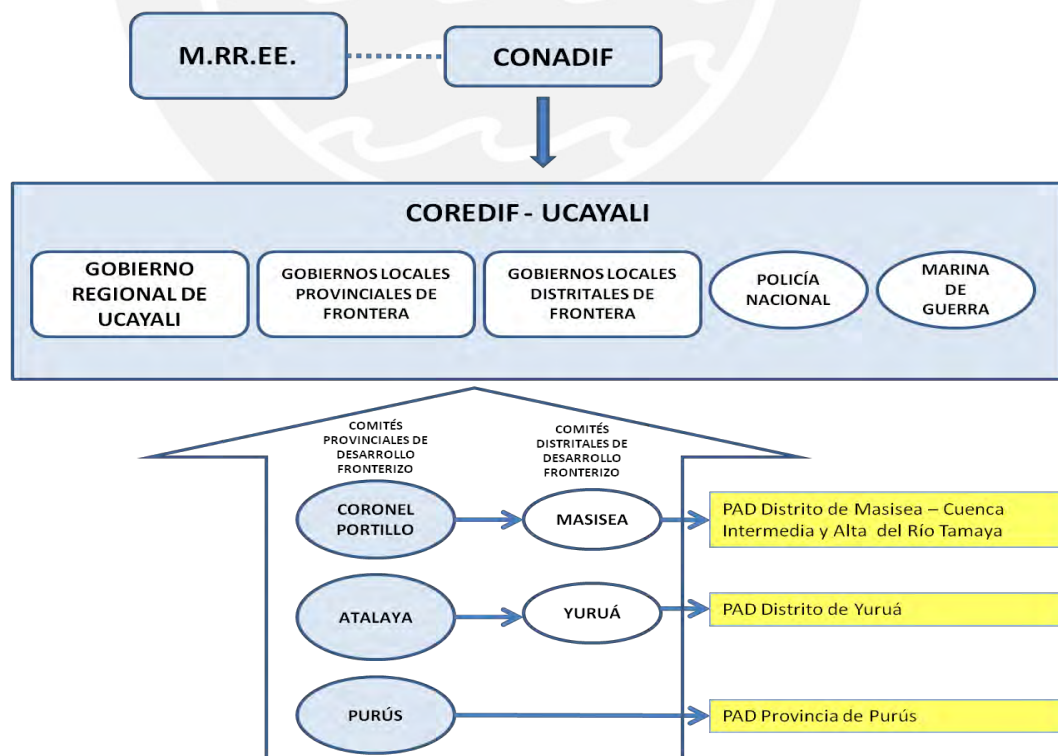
M.RR.EE.

CONADIF

COREDIF - UCAYALI

GOBIERNO REGIONAL DE UCAYALI

GOBIERNOS LOCALES PROVINCIALES DE FRONTERA

GOBIERNOS LOCALES DISTRITALES DE FRONTERA

POLICÍA NACIONAL

MARINA DE GUERRA

COMITÉS PROVINCIALES DE DESARROLLO FRONTERIZO

COMITÉS DISTRITALES DE DESARROLLO FRONTERIZO

CORONEL PORTILLO

MASISEA

PAD Distrito de Masisea – Cuenca Intermedia y Alta del Río Tamaya

ATALAYA

YURUÁ

PAD Distrito de Yuruá

PURÚS

PAD Provincia de Purús